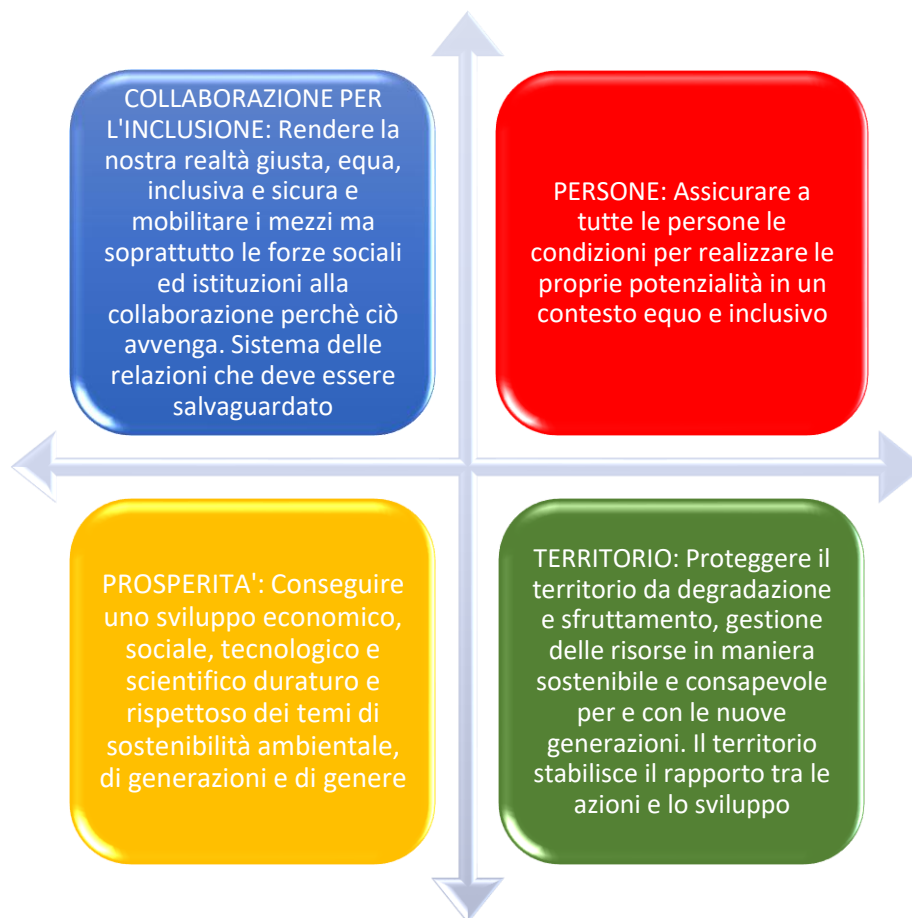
COLLABORAZIONE PER L'INCLUSIONE: Rendere la nostra realtà giusta, equa, inclusiva e sicura e mobilitare i mezzi ma soprattutto le forze sociali ed istituzioni alla collaborazione perchè ciò avvenga. Sistema delle relazioni che deve essere salvaguardato

PERSONE: Assicurare a tutte le persone le condizioni per realizzare le proprie potenzialità in un contesto equo e inclusivo

PROSPERITA': Conseguire uno sviluppo economico, sociale, tecnologico e scientifico duraturo e rispettoso dei temi di sostenibilità ambientale, di generazioni e di genere

TERRITORIO: Proteggere il territorio da degradazione e sfruttamento, gestione delle risorse in maniera sostenibile e consapevole per e con le nuove generazioni. Il territorio stabilisce il rapporto tra le azioni e lo sviluppo